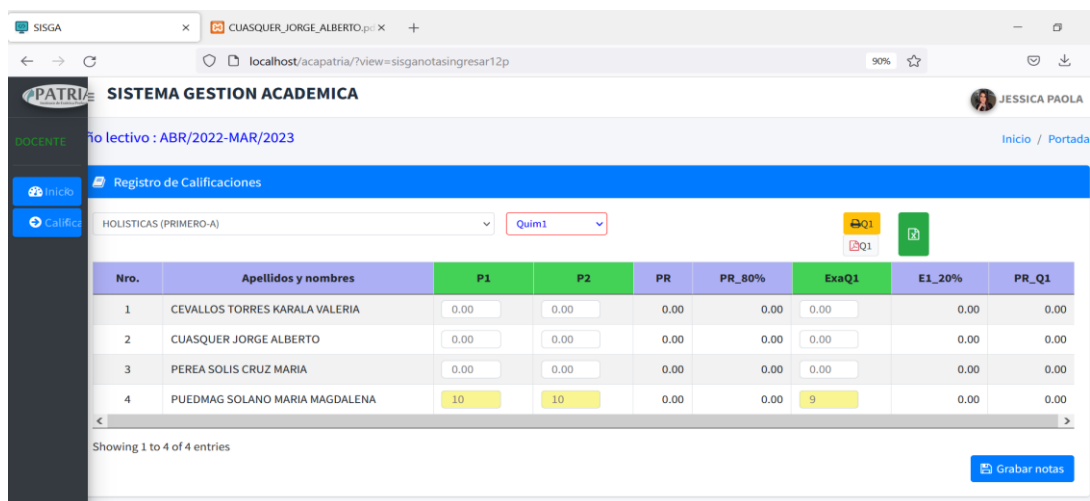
SISGA ×
CUASQUER_JORGE_ALBERTO.pd ×
+

localhost/acapatria/?view=sisganotasingresar12p
90%

PATRIA
SISTEMA GESTION ACADEMICA
JESSICA PAOLA

DOCENTE
ño lectivo : ABR/2022-MAR/2023
Inicio / Portada

Inicio
Califica

Registro de Calificaciones

HOLISTICAS (PRIMERO-A)
Quim1
Q1
Q1

| Nro. | Apellidos y nombres | P1 | P2 | PR | PR_80% | ExaQ1 | E1_20% | PR_Q1 |
|---|---|---|---|---|---|---|---|---|
| 1 | CEVALLOS TORRES KARALA VALERIA | 0.00 | 0.00 | 0.00 | 0.00 | 0.00 | 0.00 | 0.00 |
| 2 | CUASQUER JORGE ALBERTO | 0.00 | 0.00 | 0.00 | 0.00 | 0.00 | 0.00 | 0.00 |
| 3 | PEREA SOLIS CRUZ MARIA | 0.00 | 0.00 | 0.00 | 0.00 | 0.00 | 0.00 | 0.00 |
| 4 | PUEDMAG SOLANO MARIA MAGDALENA | 10 | 10 | 0.00 | 0.00 | 9 | 0.00 | 0.00 |

Showing 1 to 4 of 4 entries

Grabar notas